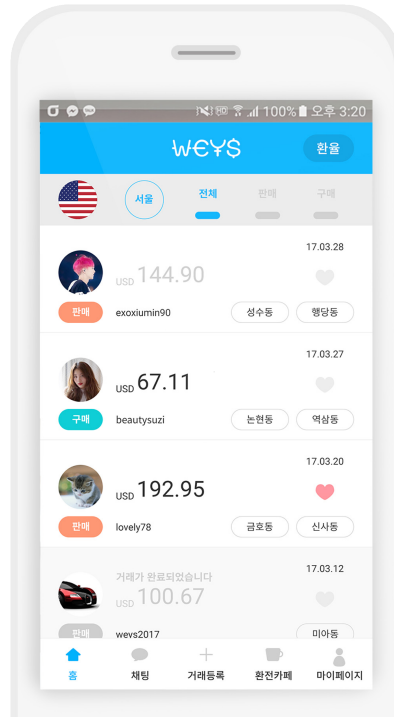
100% 오후 3:20

WE¥$

환율

서울

전체

판매

구매

17.03.28

USD 144.90

판매

exoxiumin90

성수동

행당동

17.03.27

USD 67.11

구매

beautysuzi

논현동

역삼동

17.03.20

USD 192.95

판매

lovely78

금호동

신사동

17.03.12

거래가 완료되었습니다

USD 100.67

판매

weys2017

미아동

홈

채팅

거래등록

환전카페

마이페이지